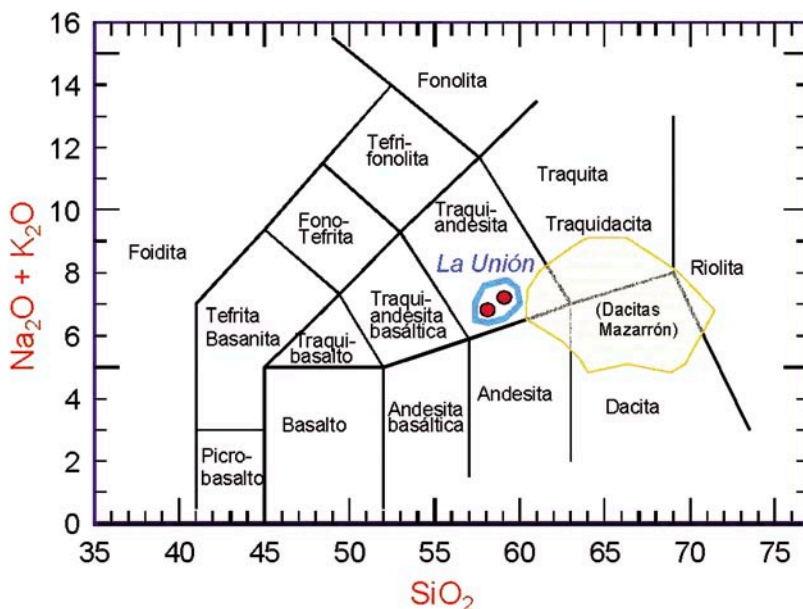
16
14
12
10
8
6
4
2
0
35 40 45 50 55 60 65 70 75

$Na_2O + K_2O$

$SiO_2$

Fonolita

Tefrifonolita

Fono-Tefrita

Foidita

Tefrita Basanita

Traquibasalto

Traquiandesita basáltica

Traquiandesita

Traquita

Traquidacita

La Unión

Riolita

(Dacitas Mazarrón)

Picrobasalto

Basalto

Andesita basáltica

Andesita

Dacita